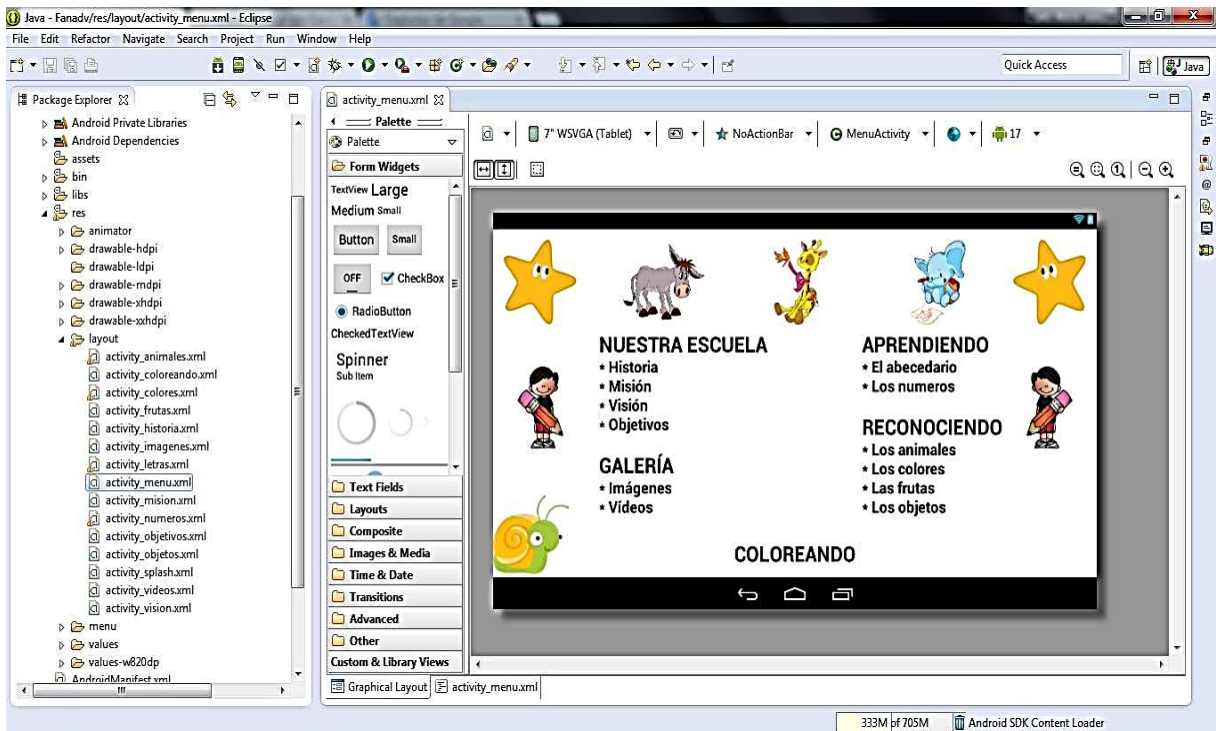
Java - Fanadv/res/layout/activity_menu.xml - Eclipse

File Edit Refactor Navigate Search Project Run Window Help

Quick Access

Java

Package Explorer

Android Private Libraries
Android Dependencies
assets
bin
libs
res
animator
drawable-hdpi
drawable-ldpi
drawable-mdpi
drawable-xhdpi
drawable-xxhdpi
layout
activity_animales.xml
activity_coloreando.xml
activity_colores.xml
activity_frutas.xml
activity_historia.xml
activity_imagenes.xml
activity_letras.xml
activity_menu.xml
activity_mision.xml
activity_numeros.xml
activity_objetivos.xml
activity_objetos.xml
activity_splash.xml
activity_videos.xml
activity_vision.xml
menu
values
values-w820dp
AndroidManifest.xml

activity_menu.xml

Palette

Palette

Form Widgets

TextView Large
Medium Small
Button Small
OFF CheckBox
RadioButton
CheckedTextView
Spinner
Sub Item

Text Fields
Layouts
Composite
Images & Media
Time & Date
Transitions
Advanced
Other
Custom & Library Views

7" WSVGA (Tablet)
NoActionBar
MenuActivity
17

NUESTRA ESCUELA
• Historia
• Misión
• Visión
• Objetivos

APRENDIENDO
• El abecedario
• Los numeros

RECONOCIENDO
• Los animales
• Los colores
• Las frutas
• Los objetos

GALERÍA
• Imágenes
• Vídeos

COLOREANDO

Graphical Layout
activity_menu.xml

333M of 705M
Android SDK Content Loader